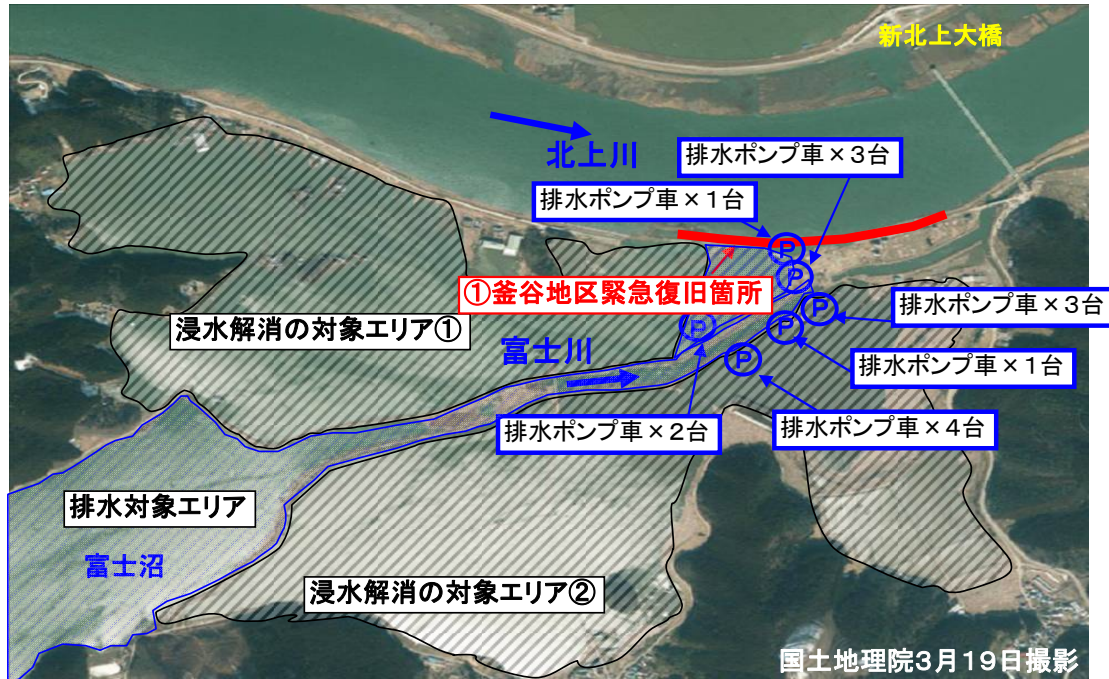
新北上大橋

北上川

排水ポンプ車×3台

排水ポンプ車×1台

①釜谷地区緊急復旧箇所

排水ポンプ車×3台

浸水解消の対象エリア①

富士川

排水ポンプ車×1台

排水ポンプ車×2台

排水ポンプ車×4台

排水対象エリア

富士沼

浸水解消の対象エリア②

国土地理院3月19日撮影